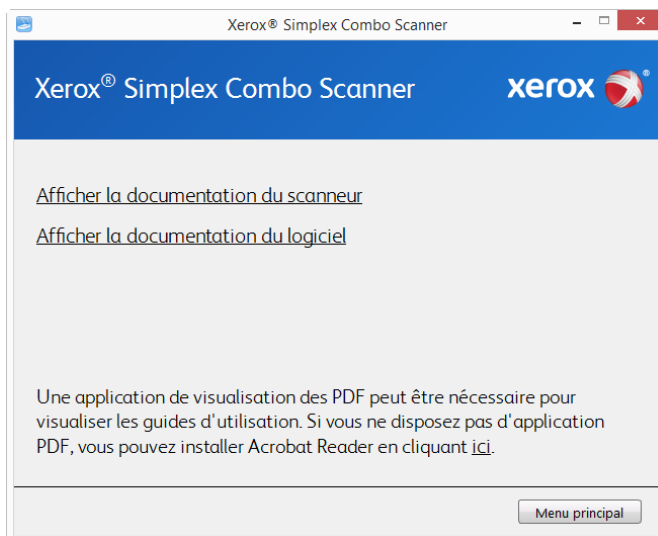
Xerox® Simplex Combo Scanner

Xerox® Simplex Combo Scanner

xerox

Afficher la documentation du scanneur

Afficher la documentation du logiciel

Une application de visualisation des PDF peut être nécessaire pour visualiser les guides d'utilisation. Si vous ne disposez pas d'application PDF, vous pouvez installer Acrobat Reader en cliquant ici.

Menu principal